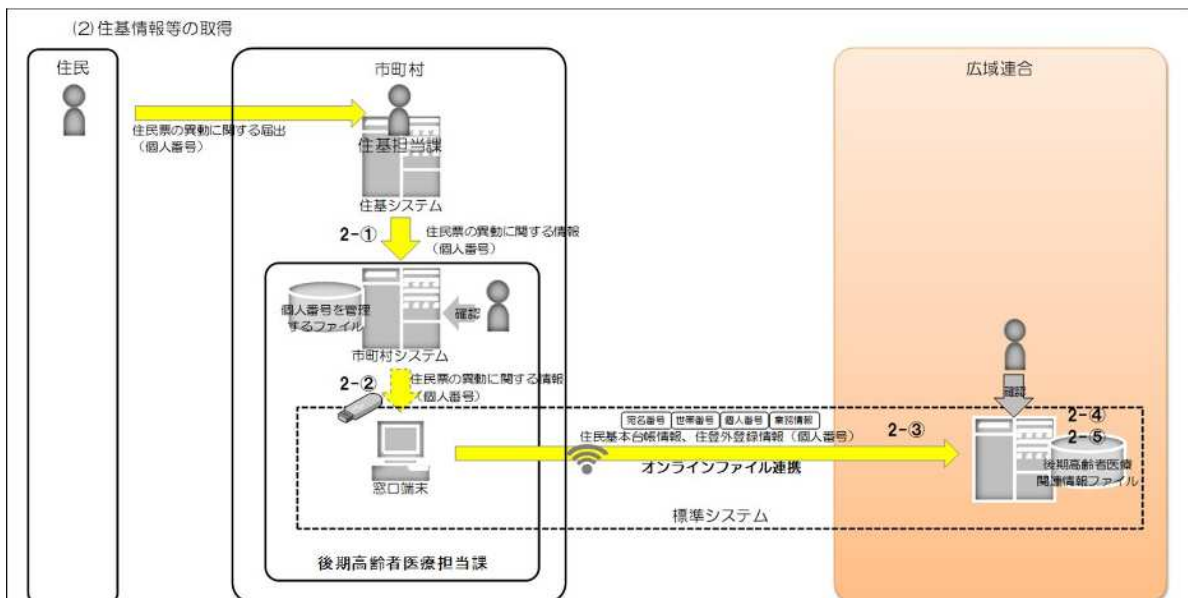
(2) 住基情報等の取得

住民

市町村

広域連合

住民票の異動に関する届出
（個人番号）

住基担当課

住基システム

2-①

住民票の異動に関する情報
（個人番号）

個人番号を管理するファイル

確認

市町村システム

2-②

住民票の異動に関する情報
（個人番号）

宛名番号 世帯番号 個人番号 業務情報

住民基本台帳情報、住登外登録情報（個人番号）

2-③

オンラインファイル連携

確認

2-④

2-⑤

後期高齢者医療関連情報ファイル

窓口端末

標準システム

後期高齢者医療担当課